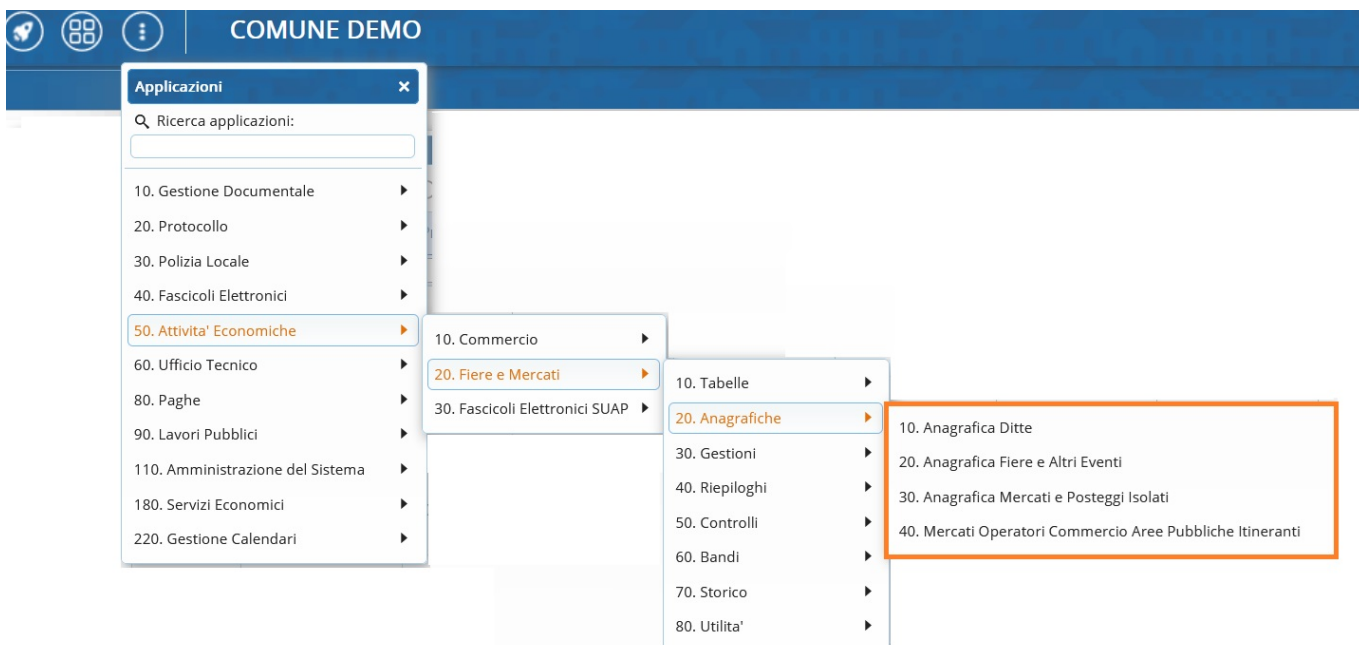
COMUNE DEMO

Applicazioni ×

Ricerca applicazioni:

10. Gestione Documentale
20. Protocollo
30. Polizia Locale
40. Fascicoli Elettronici
50. Attivita' Economiche
60. Ufficio Tecnico
80. Paghe
90. Lavori Pubblici
110. Amministrazione del Sistema
180. Servizi Economici
220. Gestione Calendari

10. Commercio
20. Fiere e Mercati
30. Fascicoli Elettronici SUAP

10. Tabelle
20. Anagrafiche
30. Gestioni
40. Riepiloghi
50. Controlli
60. Bandi
70. Storico
80. Utilita'

10. Anagrafica Ditte
20. Anagrafica Fiere e Altri Eventi
30. Anagrafica Mercati e Posteggi Isolati
40. Mercati Operatori Commercio Aree Pubbliche Itineranti